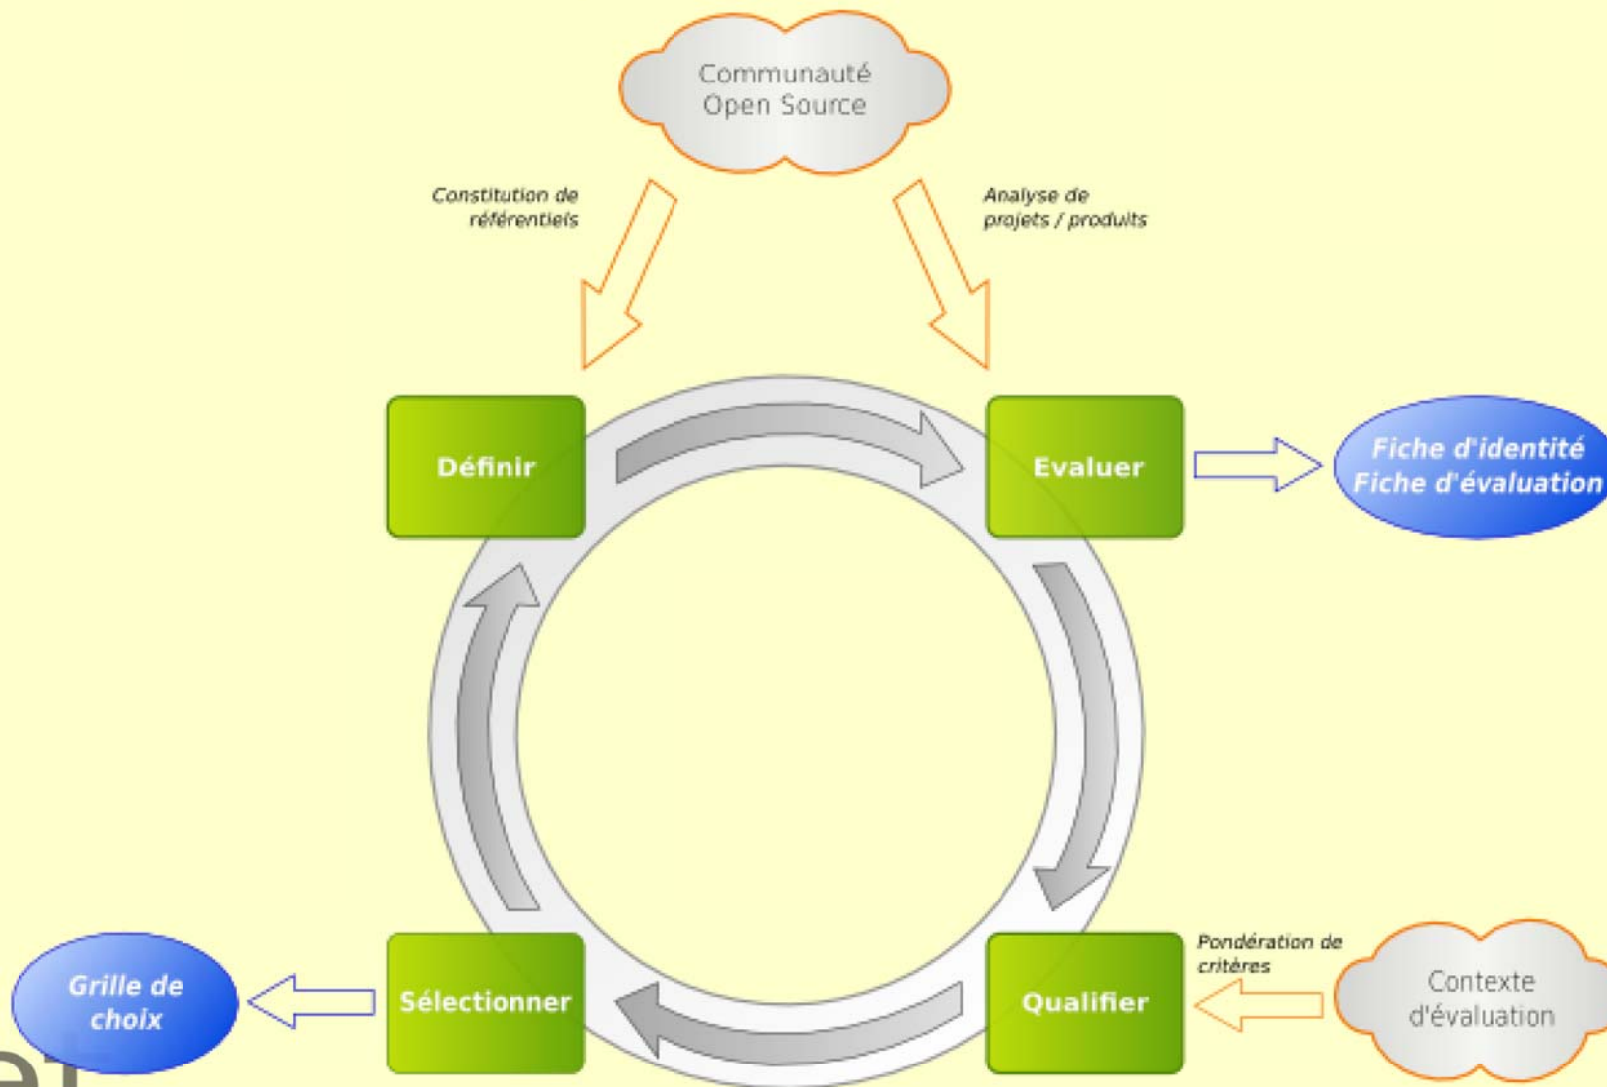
Communauté Open Source

Constitution de référentiels

Analyse de projets / produits

Définir

Evaluer

Fiche d'identité
Fiche d'évaluation

Pondération de critères

Contexte d'évaluation

Qualifier

Sélectionner

Grille de choix

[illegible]